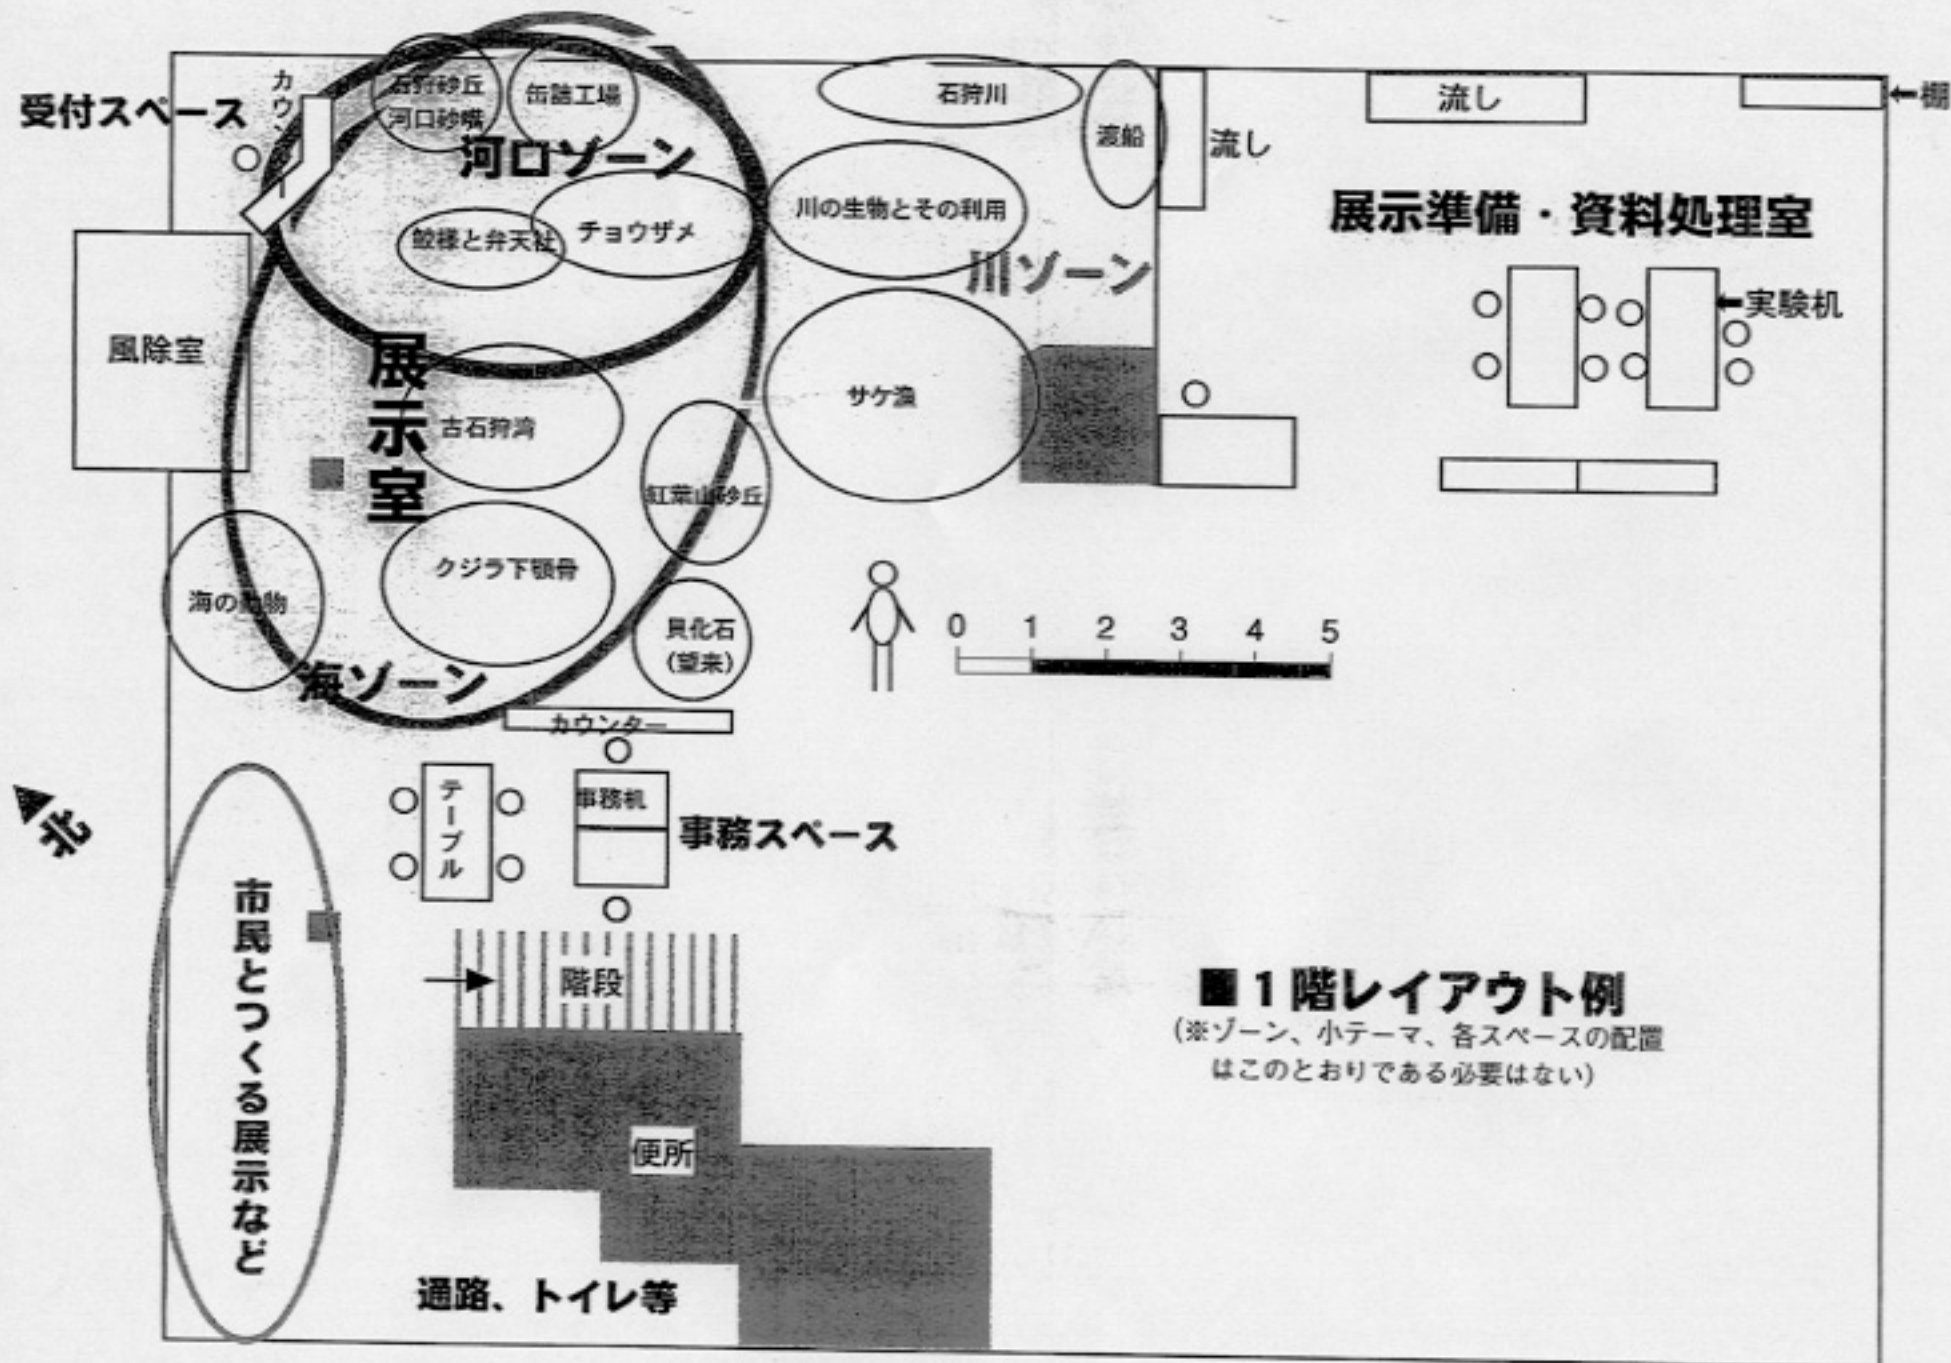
受付スペース

カウン

石狩砂丘
河口砂嘴

缶詰工場

河口ゾーン

鮫様と弁天社

チョウザメ

石狩川

渡船

流し

流し

←棚

川の生物とその利用

川ゾーン

展示準備・資料処理室

←実験机

風除室

展示室

古石狩湾

サケ漁

紅葉山砂丘

海の動物

クジラ下顎骨

貝化石
(望来)

海ゾーン

0 1 2 3 4 5

カウンター

▲北

テーブル

事務机

事務スペース

市民とつくる展示など

階段

■1階レイアウト例
(※ゾーン、小テーマ、各スペースの配置はこのとおりである必要はない)

便所

通路、トイレ等